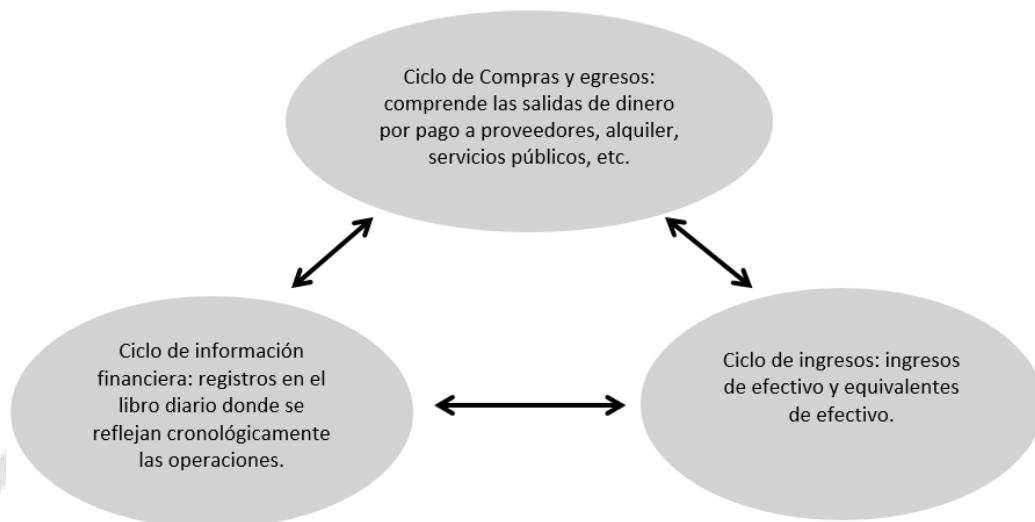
Ciclo de Compras y egresos: comprende las salidas de dinero por pago a proveedores, alquiler, servicios públicos, etc.

Ciclo de información financiera: registros en el libro diario donde se reflejan cronológicamente las operaciones.

Ciclo de ingresos: ingresos de efectivo y equivalentes de efectivo.